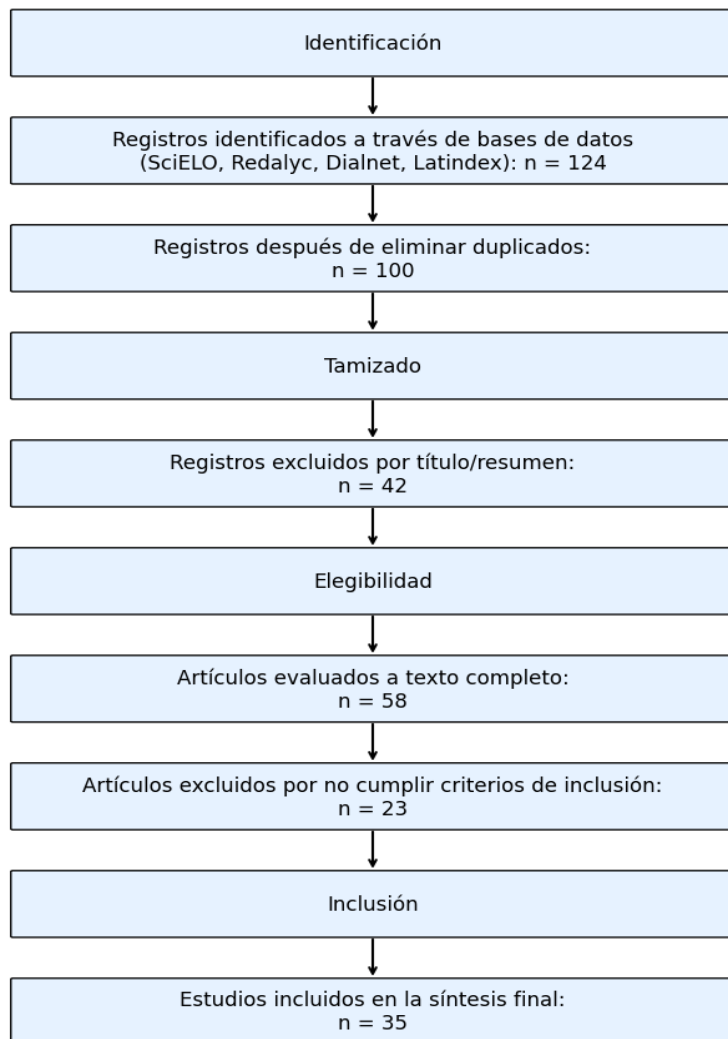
Identificación

Registros identificados a través de bases de datos (SciELO, Redalyc, Dialnet, Latindex): n = 124

Registros después de eliminar duplicados: n = 100

Tamizado

Registros excluidos por título/resumen: n = 42

Elegibilidad

Artículos evaluados a texto completo: n = 58

Artículos excluidos por no cumplir criterios de inclusión: n = 23

Inclusión

Estudios incluidos en la síntesis final: n = 35